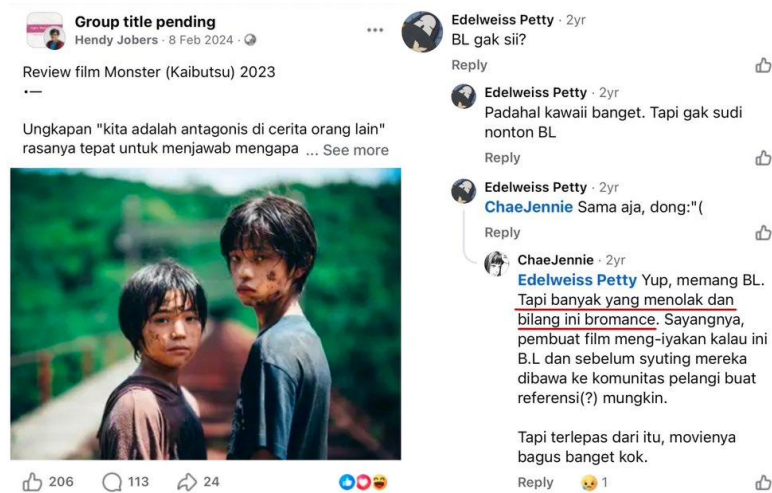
Group title pending
Hendy Jobers · 8 Feb 2024 ·

Review film Monster (Kaibutsu) 2023
•—

Ungkapan "kita adalah antagonis di cerita orang lain" rasanya tepat untuk menjawab mengapa ... See more

206 113 24

Edelweiss Petty · 2yr
BL gak sii?
Reply

Edelweiss Petty · 2yr
Padahal kawaii banget. Tapi gak sudi nonton BL
Reply

Edelweiss Petty · 2yr
ChaeJennie Sama aja, dong:"(
Reply

ChaeJennie · 2yr
Edelweiss Petty Yup, memang BL. Tapi banyak yang menolak dan bilang ini bromance. Sayangnya, pembuat film meng-iyakan kalau ini B.L dan sebelum syuting mereka dibawa ke komunitas pelangi buat referensi(?) mungkin.

Tapi terlepas dari itu, movienya bagus banget kok.
Reply 1